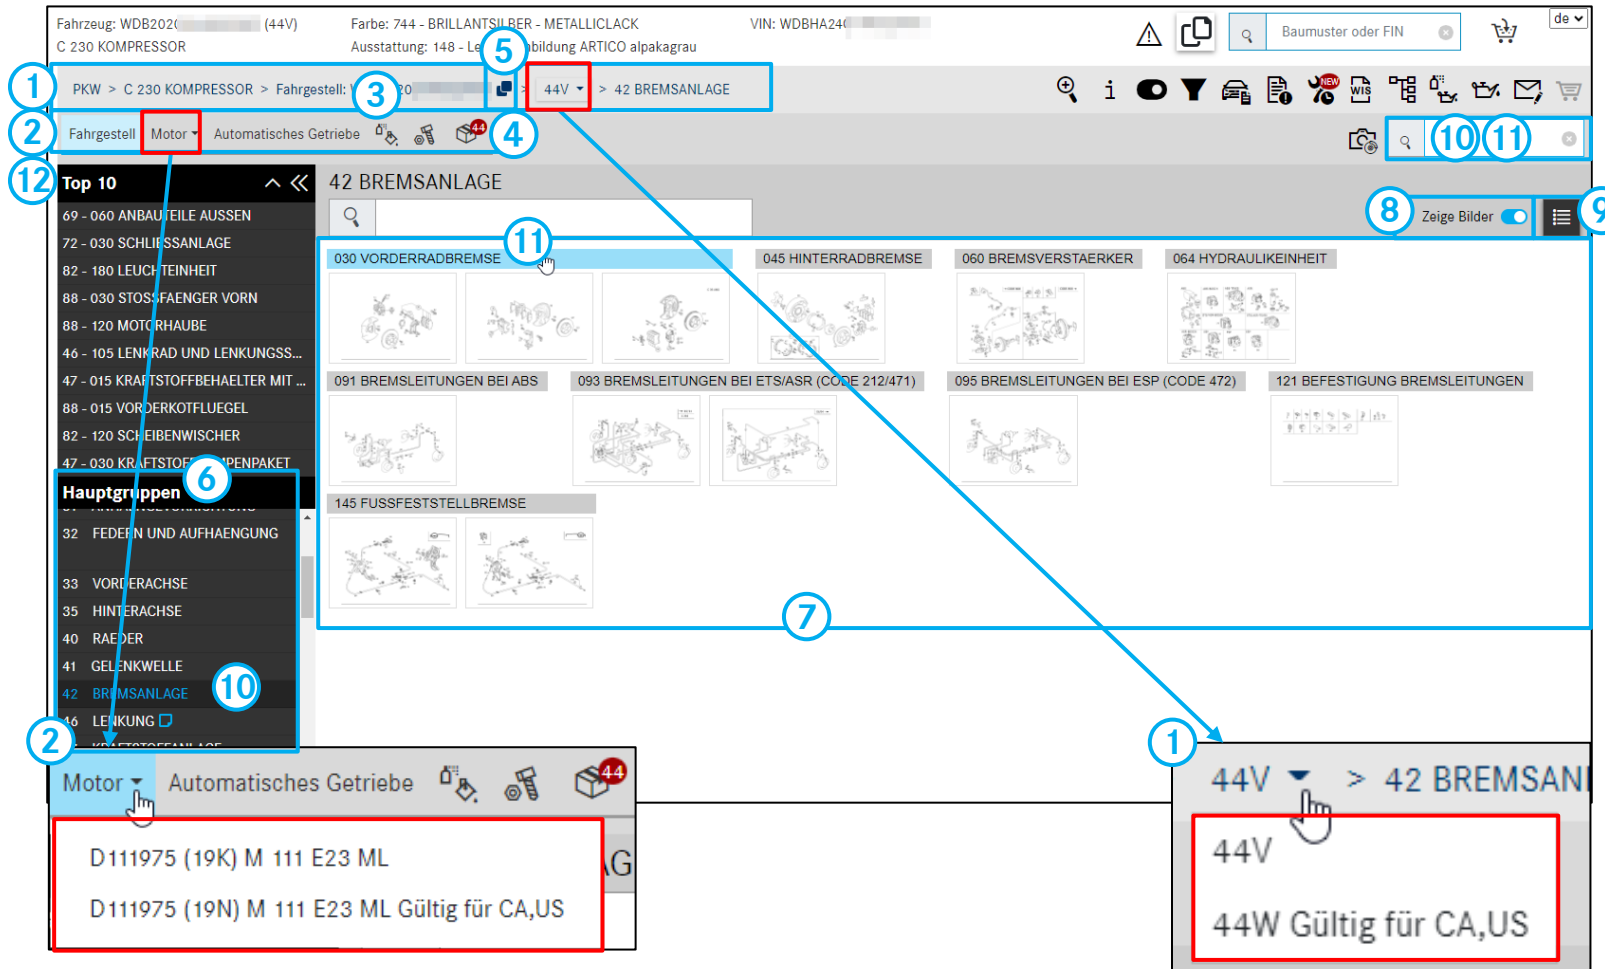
Fahrzeug: WDB202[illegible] (44V)
C 230 KOMPRESSOR

Farbe: 744 - BRILLANTSILBER - METALLICLACK
Ausstattung: 148 - Le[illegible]bildung ARTICO alpakagrau

VIN: WDBHA24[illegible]

Baumuster oder FIN

de

1 PKW > C 230 KOMPRESSOR > Fahrgestell: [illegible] 3 5 > 44V > 42 BREMSANLAGE

2 Fahrgestell Motor Automatisches Getriebe 44 4

10 11

12 Top 10

69 - 060 ANBAUTEILE AUSSEN
72 - 030 SCHLIESSANLAGE
82 - 180 LEUCHTEINHEIT
88 - 030 STOSSFAENGER VORN
88 - 120 MOTORHAUBE
46 - 105 LENKRAD UND LENKUNGSS...
47 - 015 KRAFTSTOFFBEHAELTER MIT ...
88 - 015 VORDERKOTFLUEGEL
82 - 120 SCHEIBENWISCHER
47 - 030 KRAFTSTOF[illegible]PENPAKET

Hauptgruppen 6

32 FEDERN UND AUFHAENGUNG
33 VORDERACHSE
35 HINTERACHSE
40 RAEDER
41 GELENKWELLE
42 BREMSANLAGE 10
46 LENKUNG

42 BREMSANLAGE

8 Zeige Bilder 9

11
030 VORDERRADBREMSE
045 HINTERRADBREMSE
060 BREMSVERSTAERKER
064 HYDRAULIKEINHEIT
091 BREMSLEITUNGEN BEI ABS
093 BREMSLEITUNGEN BEI ETS/ASR (CODE 212/471)
095 BREMSLEITUNGEN BEI ESP (CODE 472)
121 BEFESTIGUNG BREMSLEITUNGEN
145 FUSSFESTSTELLBREMSE

7

2
Motor Automatisches Getriebe 44

D111975 (19K) M 111 E23 ML
D111975 (19N) M 111 E23 ML Gültig für CA,US

1
44V > 42 BREMSANL

44V
44W Gültig für CA,US